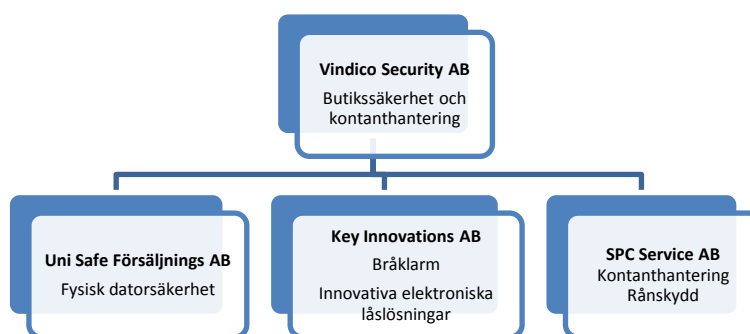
Vindico Security AB
Butikssäkerhet och kontanthantering

Uni Safe Försäljnings AB
Fysisk datorsäkerhet

Key Innovations AB
Bråklarm
Innovativa elektroniska låslösningar

SPC Service AB
Kontanthantering
Rånskydd